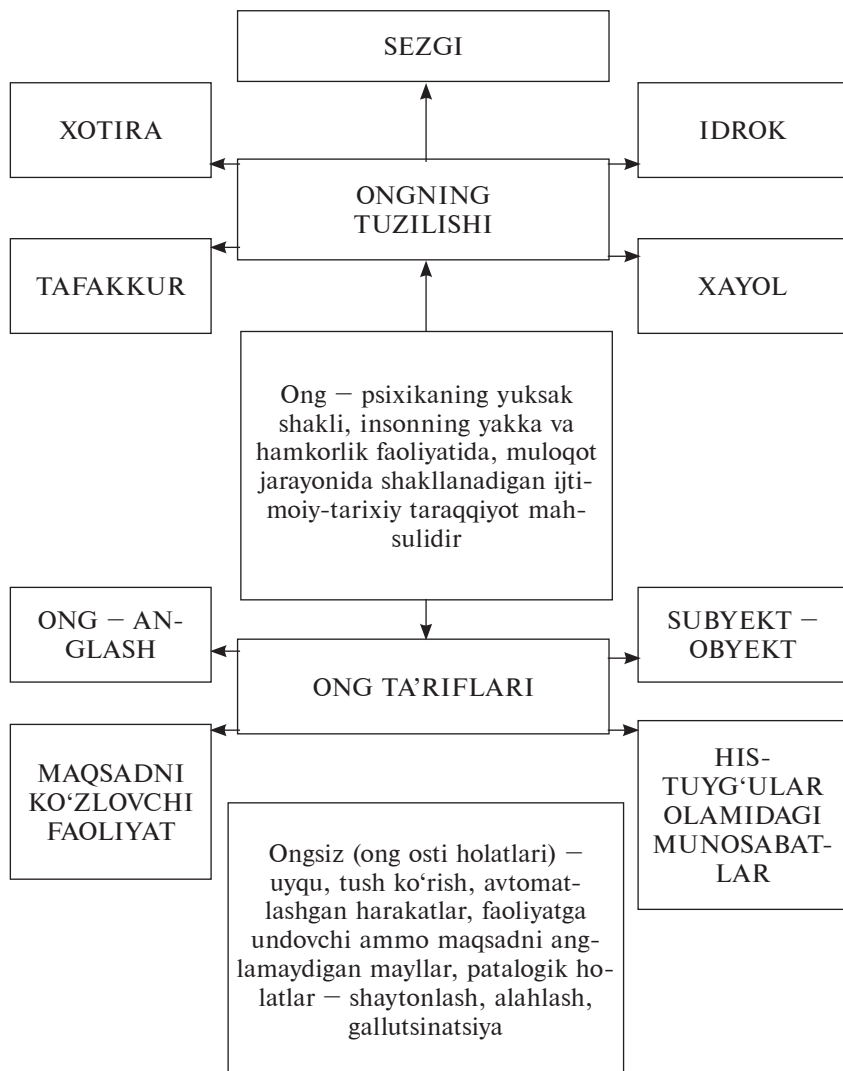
SEZGI

XOTIRA

IDROK

ONGNING TUZILISHI

TAFAKKUR

XAYOL

Ong — psixikaning yuksak shakli, insonning yakka va hamkorlik faoliyatida, muloqot jarayonida shakllanadigan ijtimoiy-tarixiy taraqqiyot mahsulidir

ONG — ANGLASH

SUBYEKT — OBYEKT

ONG TA'RIFLARI

MAQSADNI KO'ZLOVCHI FAOLIYAT

HIS-TUYG'ULAR OLAMIDAGI MUNOSABATLAR

Ongsiz (ong osti holatlari) — uyqu, tush ko'rish, avtomatlashgan harakatlar, faoliyatga undovchi ammo maqsadni anglamaydigan mayllar, patalogik holatlar — shaytonlash, alahlash, gallutsinatsiya